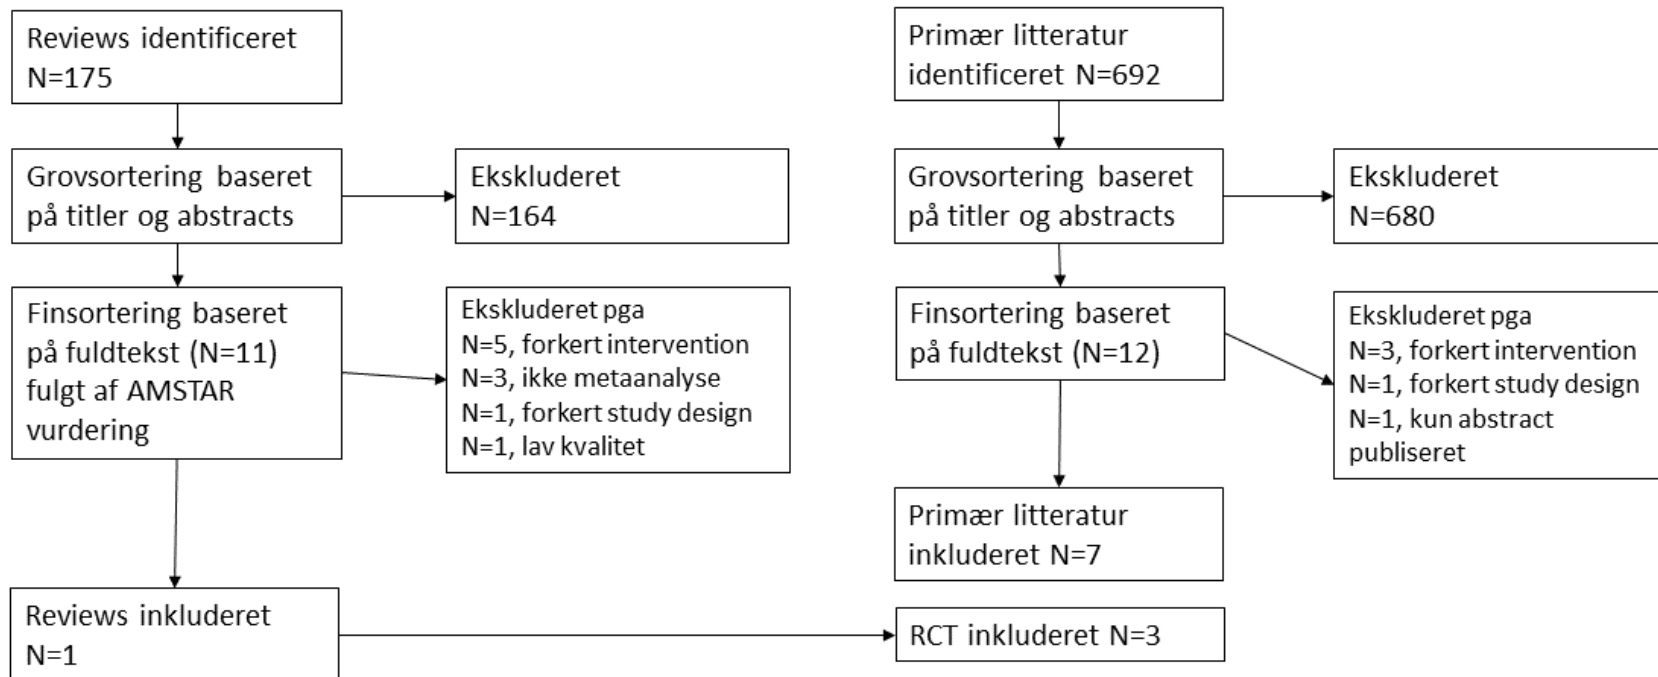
Reviews identificeret N=175

Grovsortering baseret på titler og abstracts

Ekskluderet N=164

Finsortering baseret på fuldtekst (N=11) fulgt af AMSTAR vurdering

Ekskluderet pga
N=5, forkert intervention
N=3, ikke metaanalyse
N=1, forkert study design
N=1, lav kvalitet

Reviews inkluderet N=1

Primær litteratur identificeret N=692

Grovsortering baseret på titler og abstracts

Ekskluderet N=680

Finsortering baseret på fuldtekst (N=12)

Ekskluderet pga
N=3, forkert intervention
N=1, forkert study design
N=1, kun abstract publiseret

Primær litteratur inkluderet N=7

RCT inkluderet N=3